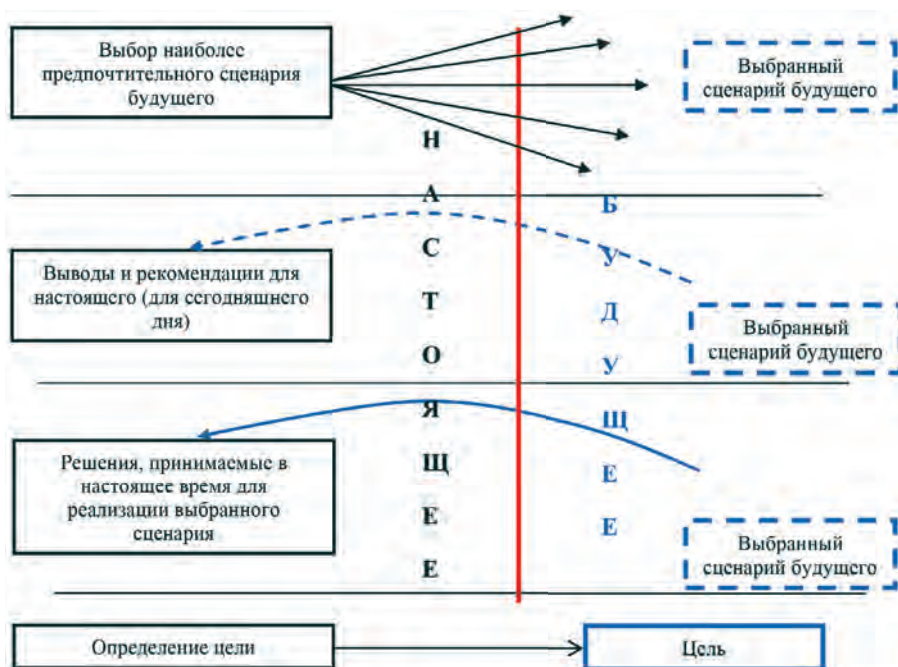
Выбор наиболее предпочтительного сценария будущего

Выбранный сценарий будущего

Н
А
С
Т
О
Я
Щ
Е
Е

Б
У
Д
У
Щ
Е
Е

Выводы и рекомендации для настоящего (для сегодняшнего дня)

Выбранный сценарий будущего

Решения, принимаемые в настоящее время для реализации выбранного сценария

Выбранный сценарий будущего

Определение цели

Цель